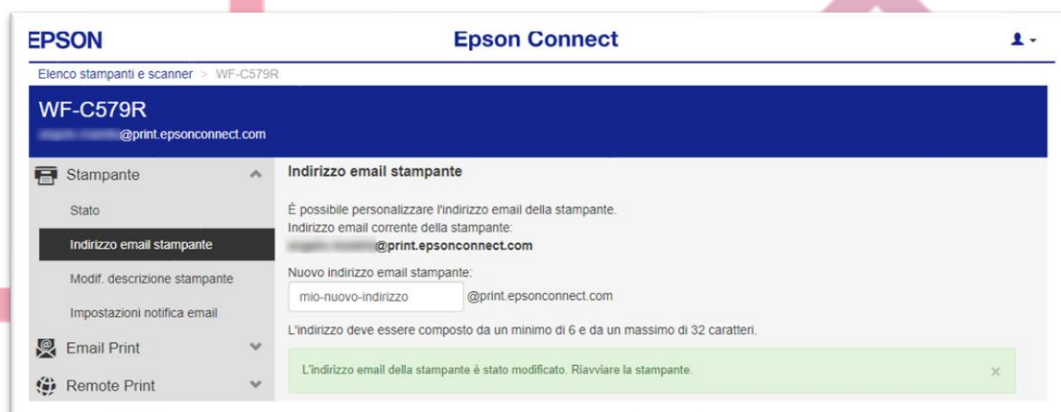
EPSON

Epson Connect

Elenco stampanti e scanner > WF-C579R

WF-C579R
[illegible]@print.epsonconnect.com

Stampante

Stato

Indirizzo email stampante

Modif. descrizione stampante

Impostazioni notifica email

Email Print

Remote Print

Indirizzo email stampante

È possibile personalizzare l'indirizzo email della stampante.
Indirizzo email corrente della stampante:
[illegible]@print.epsonconnect.com

Nuovo indirizzo email stampante:
mio-nuovo-indirizzo @print.epsonconnect.com

L'indirizzo deve essere composto da un minimo di 6 e da un massimo di 32 caratteri.

L'indirizzo email della stampante è stato modificato. Riavviare la stampante.

×